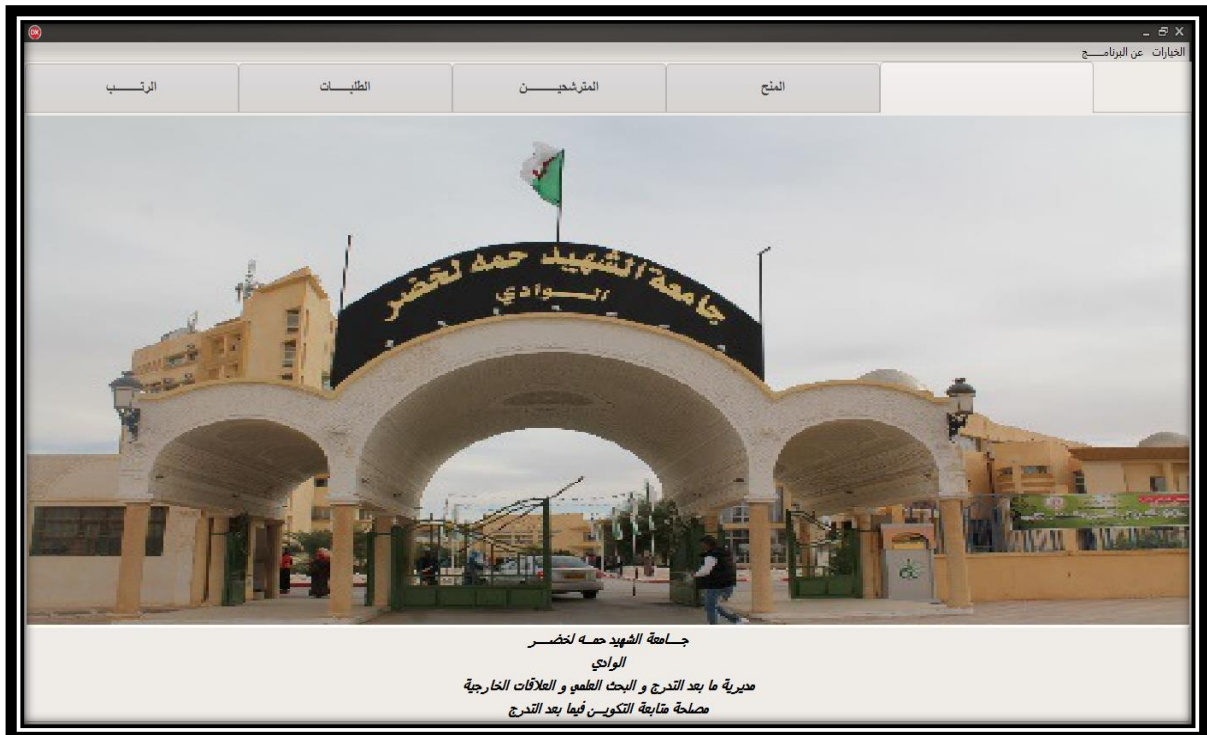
الخيارات عن البرنامـــج

الرتـــب
الطلبـــات
المترشحيـــن
المنح

جامعة الشهيد حمه لخضر
الـــوادي

جـــامعة الشهيد حمـه لخضـــر
الوادي
مديرية ما بعد التدرج و البحث العلمي و العلاقات الخارجية
مصلحة متابعة التكويـــن فيما بعد التدرج